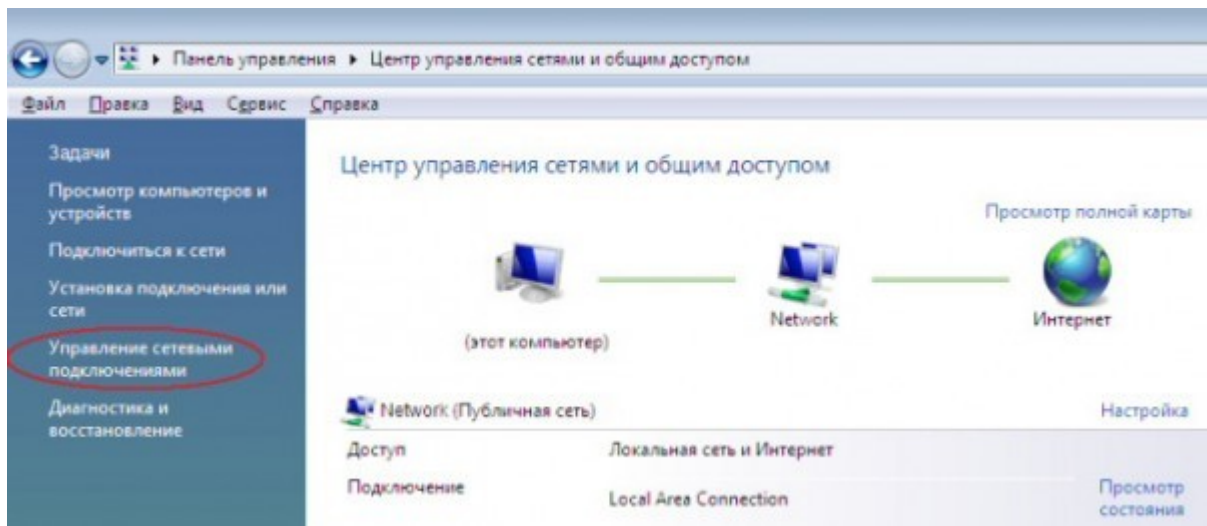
▸ Панель управления ▸ Центр управления сетями и общим доступом

Файл Правка Вид Сервис Справка

Задачи

Просмотр компьютеров и устройств

Подключиться к сети

Установка подключения или сети

Управление сетевыми подключениями

Диагностика и восстановление

Центр управления сетями и общим доступом

Просмотр полной карты

(этот компьютер)

Network

Интернет

Network (Публичная сеть)

Настройка

| Доступ | Локальная сеть и Интернет | |
|---|---|---|
| Подключение | Local Area Connection | Просмотр состояния |